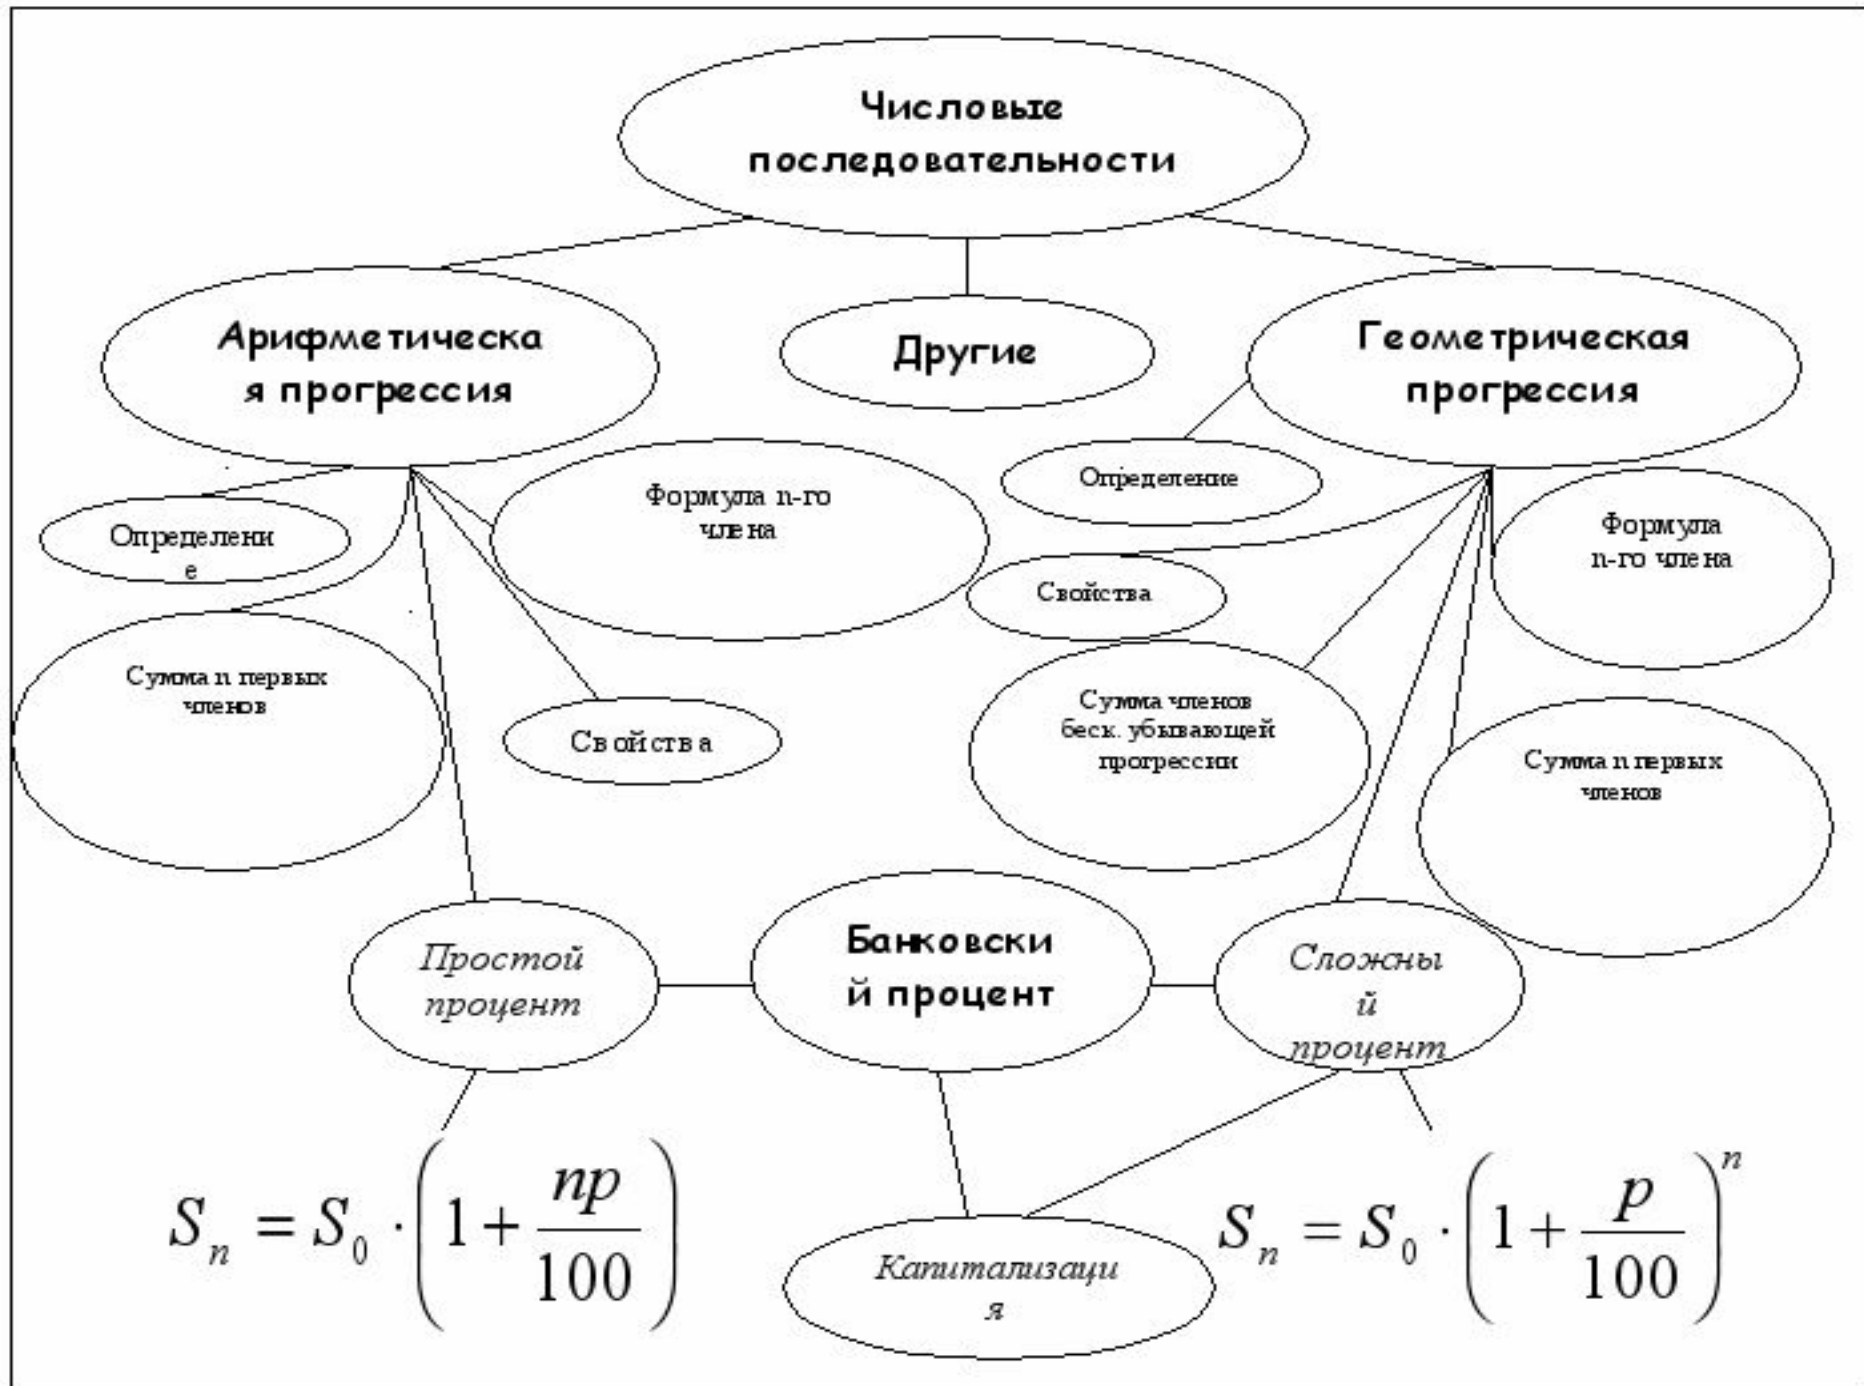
Числовые последовательности

Арифметическа я прогрессия

Другие

Геометрическая прогрессия

Определени е

Формула n-го члена

Сумма n первых членов

Свойства

Определение

Свойства

Формула n-го члена

Сумма членов беск. убывающей прогрессии

Сумма n первых членов

Простой процент

Банковски й процент

Сложны й процент

$S_n = S_0 \cdot \left(1 + \frac{np}{100}\right)$

Капитализаци я

$S_n = S_0 \cdot \left(1 + \frac{p}{100}\right)^n$